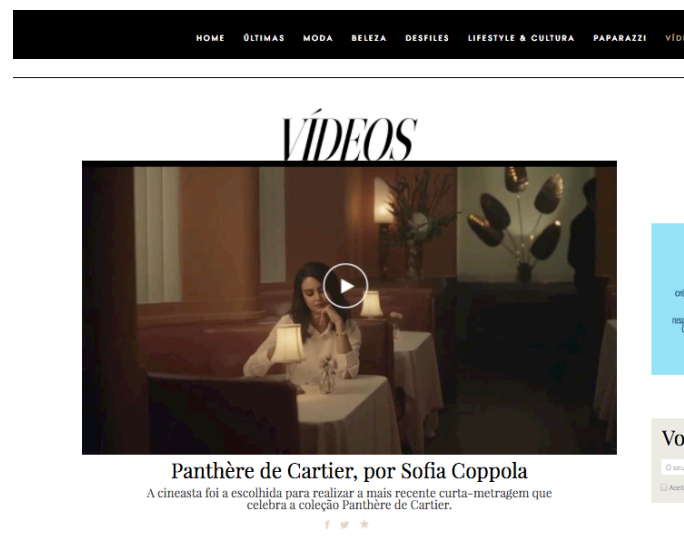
HOME ÚLTIMAS MODA BELEZA DESFILES LIFESTYLE & CULTURA PAPARAZZI VÍD

VÍDEOS

Panthère de Cartier, por Sofia Coppola

A cineasta foi a escolhida para realizar a mais recente curta-metragem que celebra a coleção Panthère de Cartier.

Vo

O seu

Acei

cré

resp